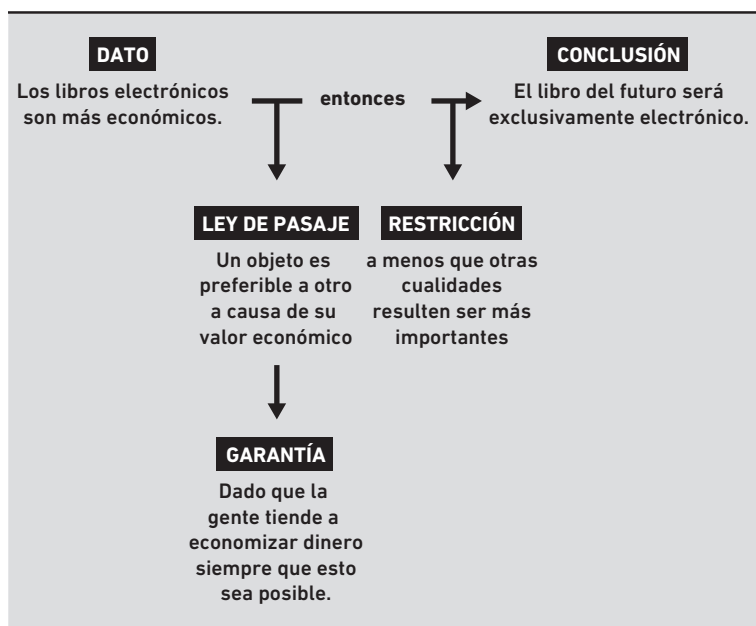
DATO

Los libros electrónicos son más económicos.

entonces

CONCLUSIÓN

El libro del futuro será exclusivamente electrónico.

LEY DE PASAJE

Un objeto es preferible a otro a causa de su valor económico

RESTRICCIÓN

a menos que otras cualidades resulten ser más importantes

GARANTÍA

Dado que la gente tiende a economizar dinero siempre que esto sea posible.